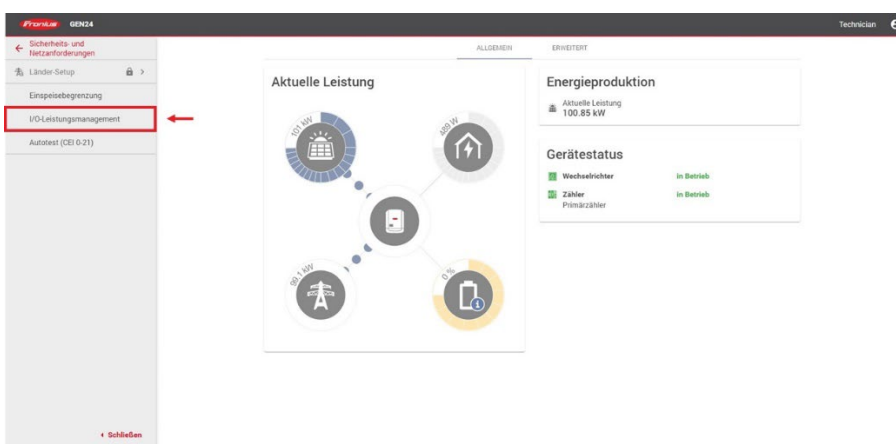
Fronius GEN24

Technician

← Sicherheits- und Netzanforderungen

Länder-Setup

Einspeisebegrenzung

I/O-Leistungsmanagement

Autotest (CEI 0-21)

‹ Schließen

ALLGEMEIN

ERWEITERT

Aktuelle Leistung

101 kW

489 W

99.1 kW

0 %

Energieproduktion

Aktuelle Leistung
100.85 kW

Gerätestatus

Wechselrichter In Betrieb

Zähler In Betrieb
Primärzähler